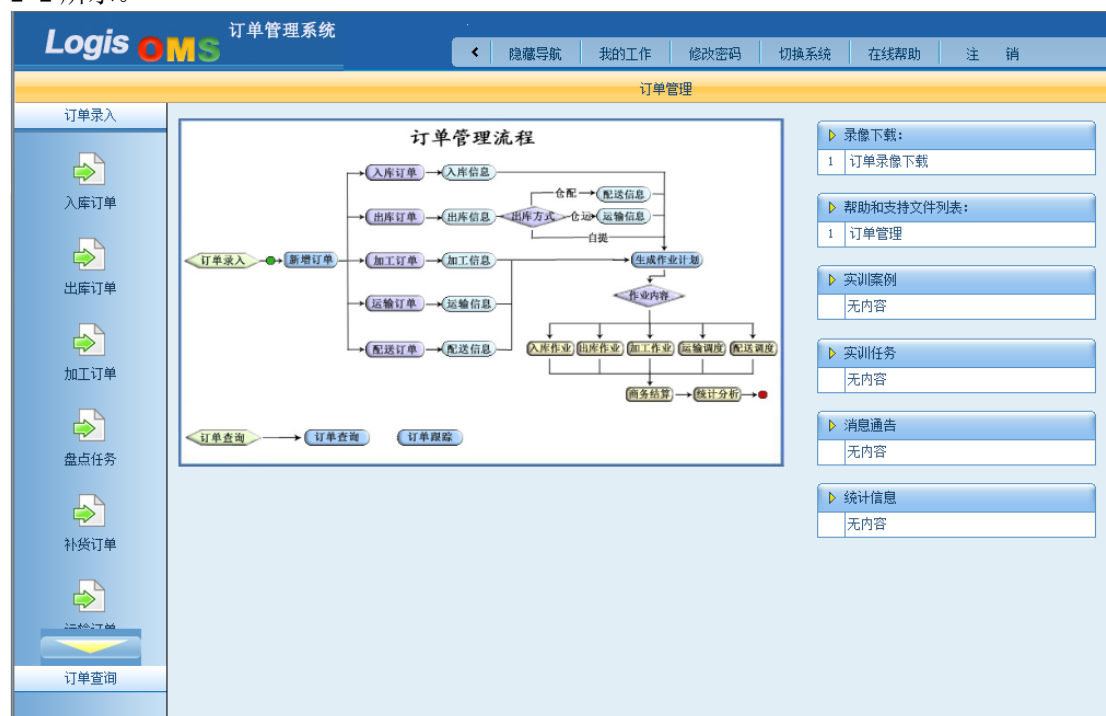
Logis OMS 订单管理系统

隐藏导航 | 我的工作 | 修改密码 | 切换系统 | 在线帮助 | 注 销

订单管理

订单录入

入库订单

出库订单

加工订单

盘点任务

补货订单

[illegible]

订单查询

订单管理流程

订单录入 新增订单 入库订单 入库信息 出库订单 出库信息 出库方式 仓配 配送信息 仓运 运输信息 自提 加工订单 加工信息 生成作业计划 作业内容 运输订单 运输信息 配送订单 配送信息 入库作业 出库作业 加工作业 运输调度 配送调度 商务结算 统计分析

订单查询 订单查询 订单跟踪

录像下载:
1 订单录像下载

帮助和支持文件列表:
1 订单管理

实训案例
无内容

实训任务
无内容

消息通告
无内容

统计信息
无内容